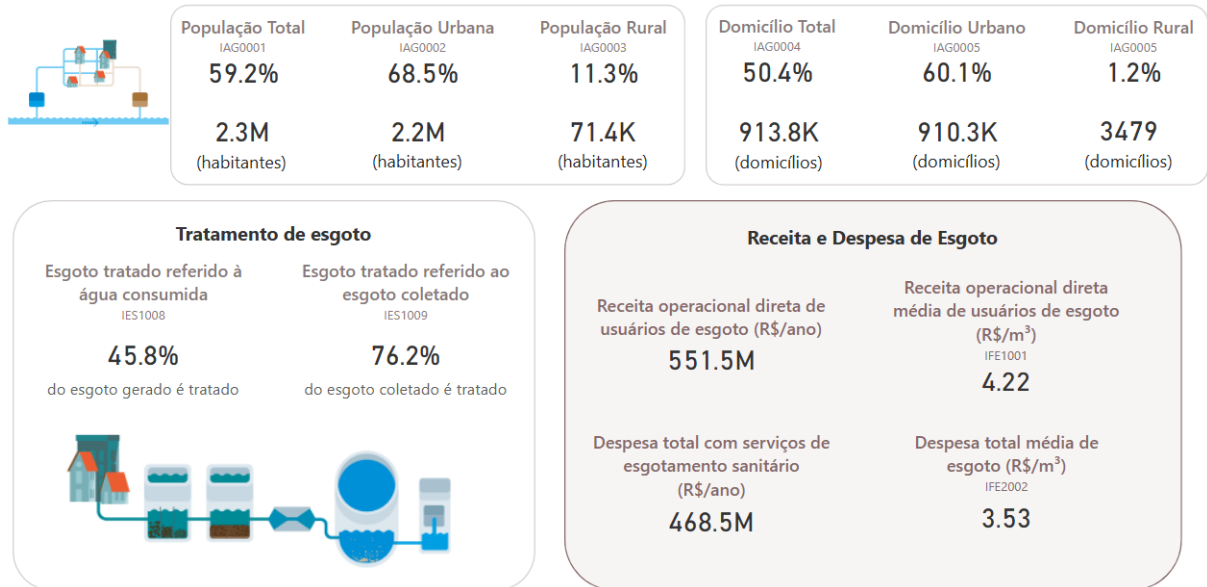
População Total
IAG0001
59.2%
2.3M
(habitantes)

População Urbana
IAG0002
68.5%
2.2M
(habitantes)

População Rural
IAG0003
11.3%
71.4K
(habitantes)

Domicílio Total
IAG0004
50.4%
913.8K
(domicílios)

Domicílio Urbano
IAG0005
60.1%
910.3K
(domicílios)

Domicílio Rural
IAG0005
1.2%
3479
(domicílios)

Tratamento de esgoto

Esgoto tratado referido à água consumida
IES1008
45.8%
do esgoto gerado é tratado

Esgoto tratado referido ao esgoto coletado
IES1009
76.2%
do esgoto coletado é tratado

Receita e Despesa de Esgoto

Receita operacional direta de usuários de esgoto (R$/ano)
551.5M

Receita operacional direta média de usuários de esgoto (R$/m$^3$)
IFE1001
4.22

Despesa total com serviços de esgotamento sanitário (R$/ano)
468.5M

Despesa total média de esgoto (R$/m$^3$)
IFE2002
3.53